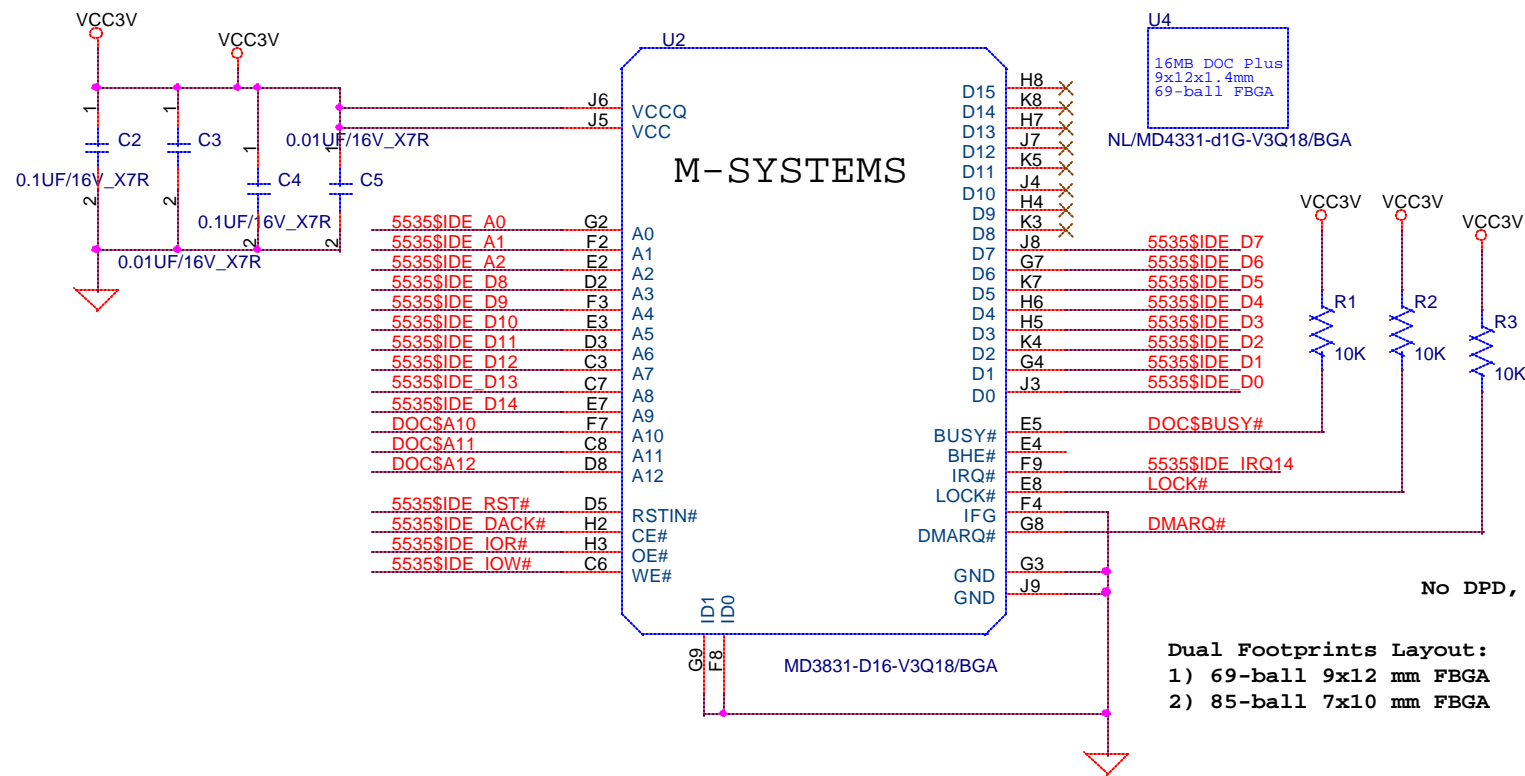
VCC3V
VCC3V
U2
U4
16MB DOC Plus
9x12x1.4mm
69-ball FBGA
NL/MD4331-d1G-V3Q18/BGA

1 C2 1 C3 1 C4 1 C5
2 2 2 2
0.1UF/16V_X7R
0.01UF/16V_X7R
0.1UF/16V_X7R
0.01UF/16V_X7R

J6 VCCQ
J5 VCC

M-SYSTEMS

5535$IDE_A0 G2 A0
5535$IDE_A1 F2 A1
5535$IDE_A2 E2 A2
5535$IDE_D8 D2 A3
5535$IDE_D9 F3 A4
5535$IDE_D10 E3 A5
5535$IDE_D11 D3 A6
5535$IDE_D12 C3 A7
5535$IDE_D13 C7 A8
5535$IDE_D14 E7 A9
DOC$A10 F7 A10
DOC$A11 C8 A11
DOC$A12 D8 A12
5535$IDE_RST# D5 RSTIN#
5535$IDE_DACK# H2 CE#
5535$IDE_IOR# H3 OE#
5535$IDE_IOW# C6 WE#

D15 H8
D14 K8
D13 H7
D12 J7
D11 K5
D10 J4
D9 H4
D8 K3
D7 J8 5535$IDE_D7
D6 G7 5535$IDE_D6
D5 K7 5535$IDE_D5
D4 H6 5535$IDE_D4
D3 H5 5535$IDE_D3
D2 K4 5535$IDE_D2
D1 G4 5535$IDE_D1
D0 J3 5535$IDE_D0
BUSY# E5 DOC$BUSY#
BHE# E4
IRQ# F9 5535$IDE_IRQ14
LOCK# E8 LOCK#
IFG F4
DMARQ# G8 DMARQ#
GND G3
GND J9

ID1 ID0
G9 F8
MD3831-D16-V3Q18/BGA

VCC3V VCC3V VCC3V
R1 10K
R2 10K
R3 10K

No DPD,

Dual Footprints Layout:
1) 69-ball 9x12 mm FBGA
2) 85-ball 7x10 mm FBGA